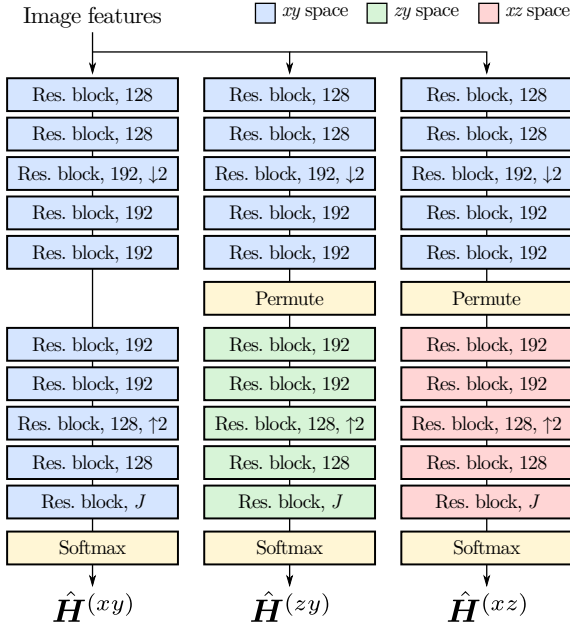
Image features

$xy$ space $zy$ space $xz$ space

Res. block, 128
Res. block, 128
Res. block, 192, $\downarrow 2$
Res. block, 192
Res. block, 192
Res. block, 192
Res. block, 192
Res. block, 128, $\uparrow 2$
Res. block, 128
Res. block, $J$
Softmax
$\hat{\boldsymbol{H}}^{(xy)}$

Res. block, 128
Res. block, 128
Res. block, 192, $\downarrow 2$
Res. block, 192
Res. block, 192
Permute
Res. block, 192
Res. block, 192
Res. block, 128, $\uparrow 2$
Res. block, 128
Res. block, $J$
Softmax
$\hat{\boldsymbol{H}}^{(zy)}$

Res. block, 128
Res. block, 128
Res. block, 192, $\downarrow 2$
Res. block, 192
Res. block, 192
Permute
Res. block, 192
Res. block, 192
Res. block, 128, $\uparrow 2$
Res. block, 128
Res. block, $J$
Softmax
$\hat{\boldsymbol{H}}^{(xz)}$